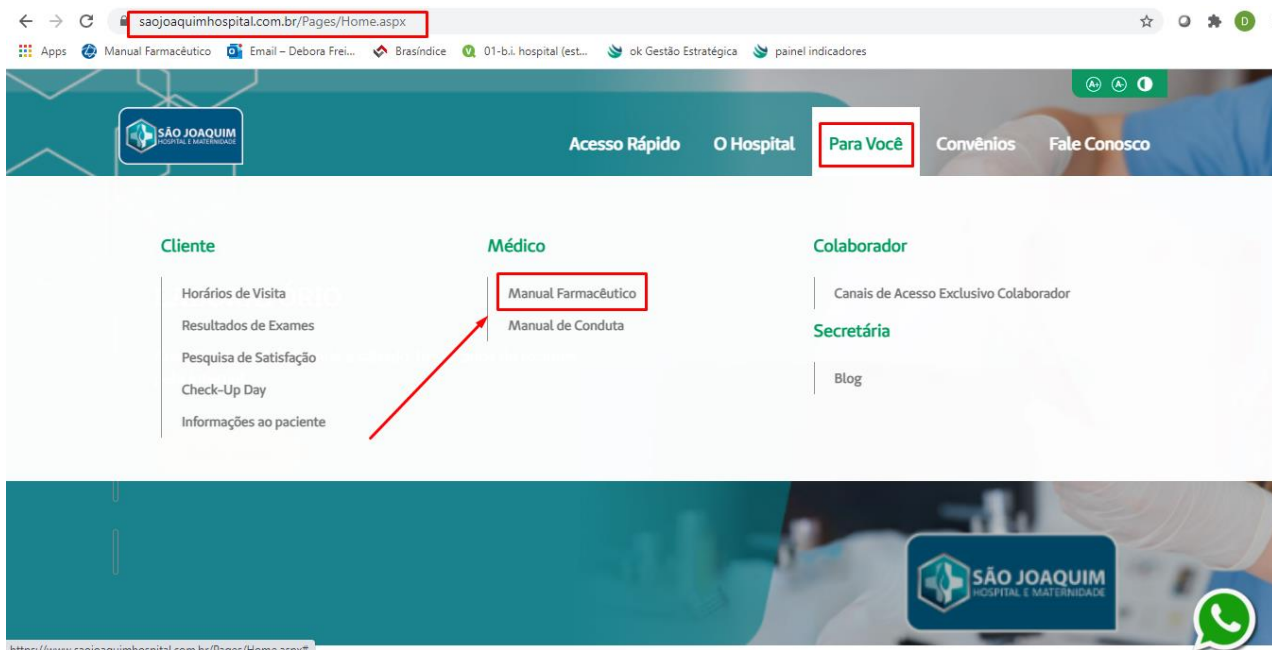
saojoaquimhospital.com.br/Pages/Home.aspx

Apps Manual Farmacêutico Email – Debora Frei... Brasíndice 01-b.i. hospital (est... ok Gestão Estratégica painel indicadores

A+ A

SÃO JOAQUIM HOSPITAL E MATERNIDADE

Acesso Rápido O Hospital Para Você Convênios Fale Conosco

Cliente

Horários de Visita
Resultados de Exames
Pesquisa de Satisfação
Check-Up Day
Informações ao paciente

Médico

Manual Farmacêutico
Manual de Conduta

Colaborador

Canais de Acesso Exclusivo Colaborador

Secretária

Blog

SÃO JOAQUIM HOSPITAL E MATERNIDADE

https://www.saojoaquimhospital.com.br/Pages/Home.aspx#